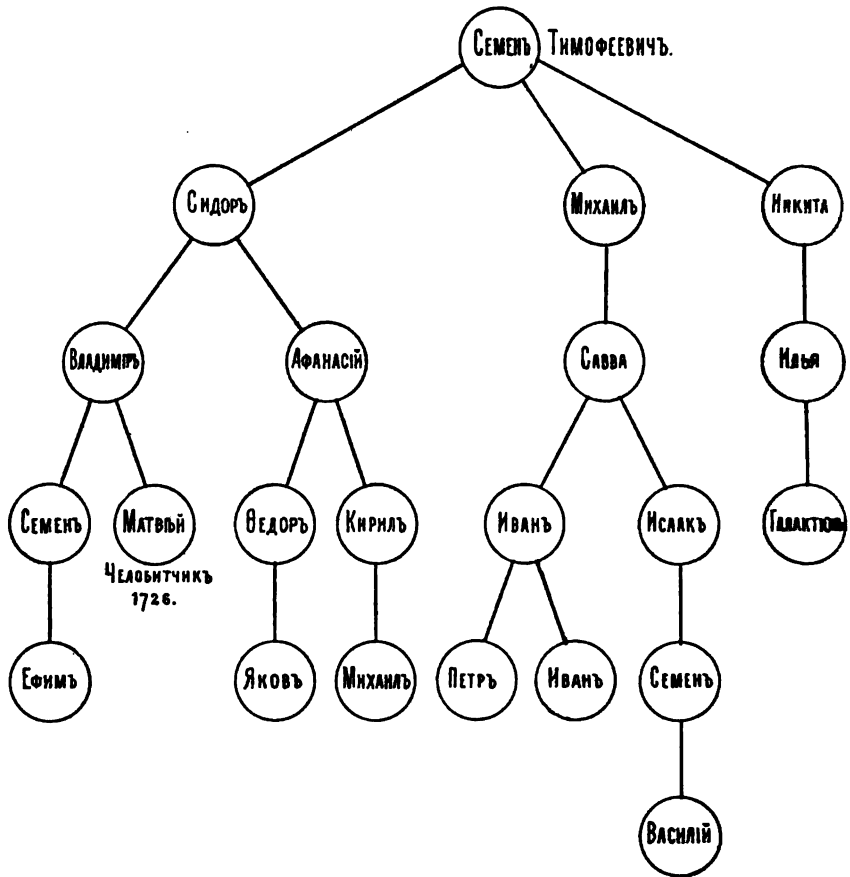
Семенъ Тимофеевичъ.

Сидоръ

Михаилъ

Никита

Владимиръ

Афанасій

Савва

Илья

Семенъ

Матвѣй

Челобитчикъ 1726.

Өедоръ

Кирилъ

Иванъ

Исаакъ

Галактіонъ

Ефимъ

Яковъ

Михаилъ

Петръ

Иванъ

Семенъ

Василій